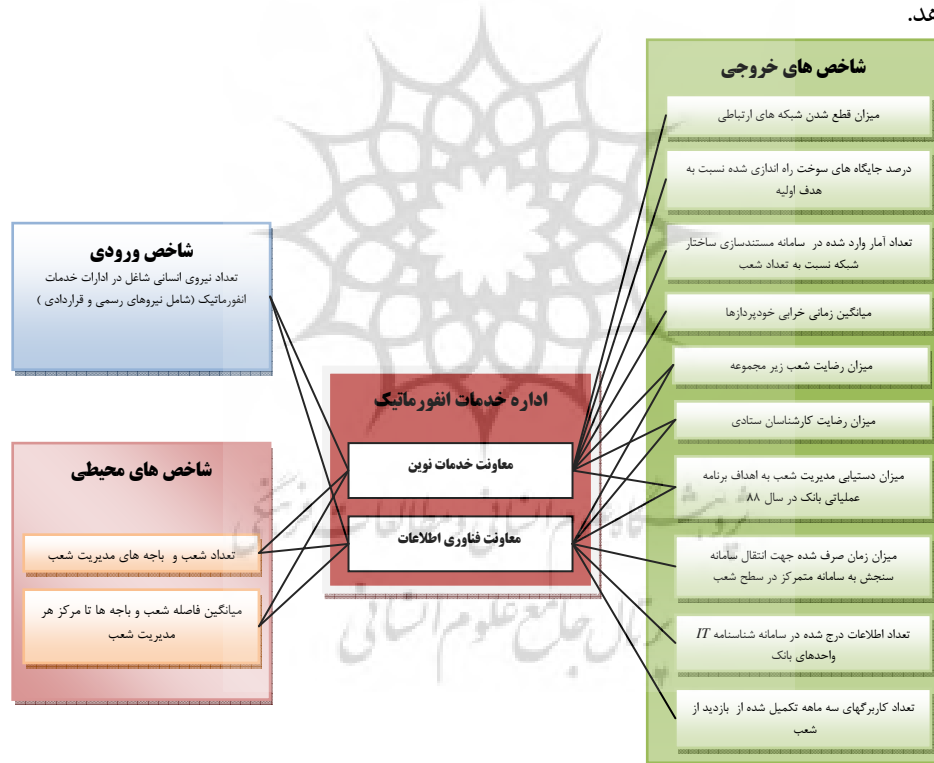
ند.

شاخص های خروجی

میزان قطع شدن شبکه های ارتباطی

درصد جایگاه های سوخت راه اندازی شده نسبت به هدف اولیه

تعداد آمار وارد شده در سامانه مستندسازی ساختار شبکه نسبت به تعداد شعب

میانگین زمانی خرابی خودپردازها

میزان رضایت شعب زیر مجموعه

میزان رضایت کارشناسان ستادی

میزان دستیابی مدیریت شعب به اهداف برنامه عملیاتی بانک در سال ۸۸

میزان زمان صرف شده جهت انتقال سامانه سنجش به سامانه متمرکز در سطح شعب

تعداد اطلاعات درج شده در سامانه شناسنامه IT واحدهای بانک

تعداد کاربرگهای سه ماهه تکمیل شده از بازدید از شعب

شاخص ورودی

تعداد نیروی انسانی شاغل در ادارات خدمات انفورماتیک (شامل نیروهای رسمی و قراردادی )

اداره خدمات انفورماتیک

معاونت خدمات نوین

معاونت فناوری اطلاعات

شاخص های محیطی

تعداد شعب و باجه های مدیریت شعب

میانگین فاصله شعب و باجه ها تا مرکز هر مدیریت شعب

پژوهشگاه علوم انسانی و مطالعات فرهنگی
پرتال جامع علوم انسانی